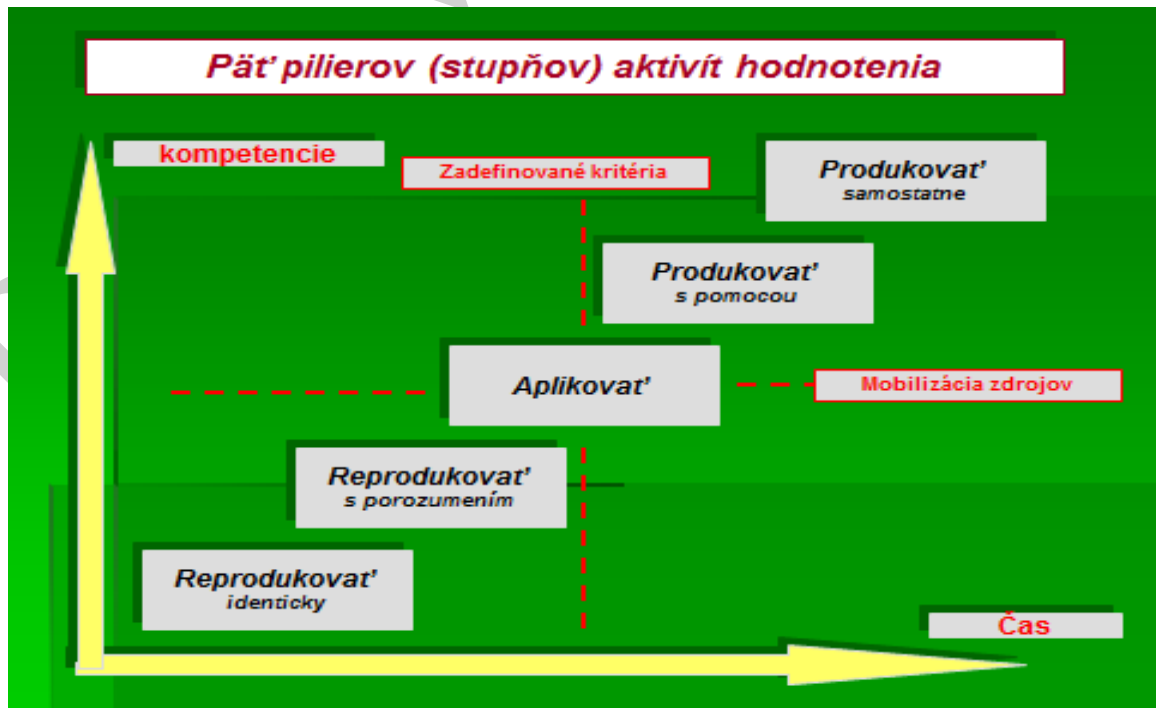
Päť pilierov (stupňov) aktivít hodnotenia

kompetencie

Zadefinované kritéria

Produkovať
samostatne

Produkovať
s pomocou

Aplikovať

Mobilizácia zdrojov

Reprodukovať
s porozumením

Reprodukovať
identicky

Čas